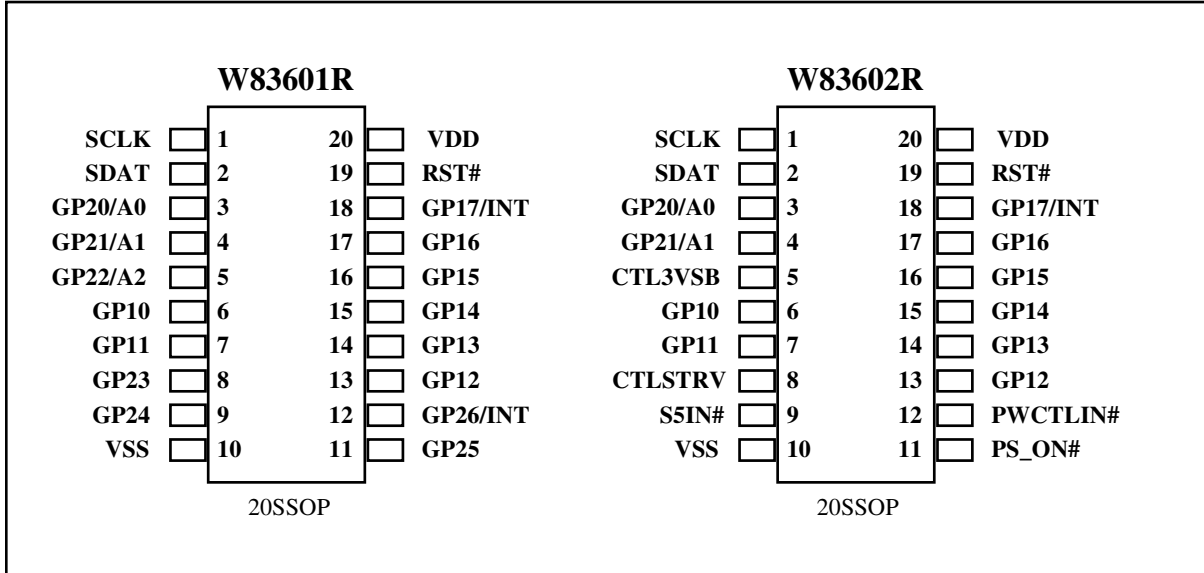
W83601R

| | | | |
|---|---|---|---|
| SCLK | 1 | 20 | VDD |
| SDAT | 2 | 19 | RST# |
| GP20/A0 | 3 | 18 | GP17/INT |
| GP21/A1 | 4 | 17 | GP16 |
| GP22/A2 | 5 | 16 | GP15 |
| GP10 | 6 | 15 | GP14 |
| GP11 | 7 | 14 | GP13 |
| GP23 | 8 | 13 | GP12 |
| GP24 | 9 | 12 | GP26/INT |
| VSS | 10 | 11 | GP25 |

20SSOP

W83602R

| | | | |
|---|---|---|---|
| SCLK | 1 | 20 | VDD |
| SDAT | 2 | 19 | RST# |
| GP20/A0 | 3 | 18 | GP17/INT |
| GP21/A1 | 4 | 17 | GP16 |
| CTL3VSB | 5 | 16 | GP15 |
| GP10 | 6 | 15 | GP14 |
| GP11 | 7 | 14 | GP13 |
| CTLSTRV | 8 | 13 | GP12 |
| S5IN# | 9 | 12 | PWCTLIN# |
| VSS | 10 | 11 | PS_ON# |

20SSOP